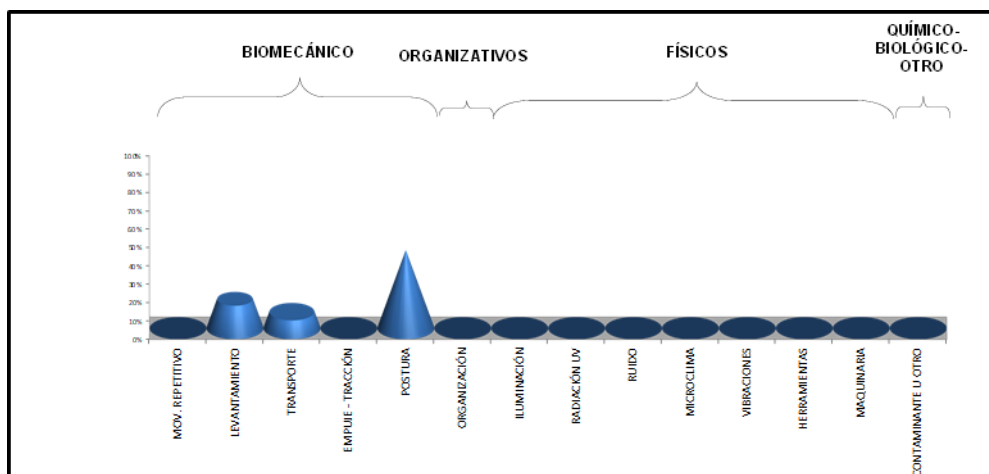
BIOMECÁNICO

ORGANIZATIVOS

FÍSICOS

QUÍMICO-BIOLÓGICO-OTRO

100%
90%
80%
70%
60%
50%
40%
30%
20%
10%
0%

MOV. REPETITIVO
LEVANTAMIENTO
TRANSPORTE
EMPUJE - TRACCIÓN
POSTURA
ORGANIZACIÓN
ILUMINACIÓN
RADIACIÓN UV
RUIDO
MICROCLIMA
VIBRACIONES
HERRAMIENTAS
MAQUINARIA
CONTAMINANTE U OTRO